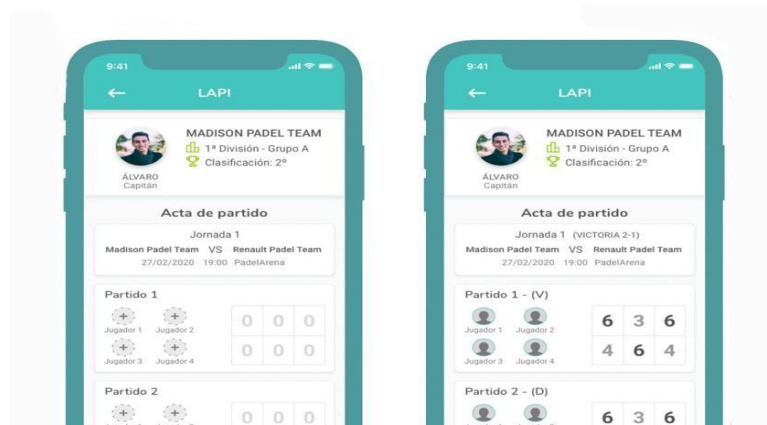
9:41

LAPI

MADISON PADEL TEAM
1ª División - Grupo A
Clasificación: 2º

ÁLVARO
Capitán

Acta de partido

Jornada 1
Madison Padel Team VS Renault Padel Team
27/02/2020 19:00 PadelArena

Partido 1
Jugador 1 Jugador 2
Jugador 3 Jugador 4

| 0 | 0 | 0 |
|---|---|---|
| 0 | 0 | 0 |

Partido 2

| 0 | 0 | 0 |
|---|---|---|

9:41

LAPI

MADISON PADEL TEAM
1ª División - Grupo A
Clasificación: 2º

ÁLVARO
Capitán

Acta de partido

Jornada 1 (VICTORIA 2-1)
Madison Padel Team VS Renault Padel Team
27/02/2020 19:00 PadelArena

Partido 1 - (V)
Jugador 1 Jugador 2
Jugador 3 Jugador 4

| 6 | 3 | 6 |
|---|---|---|
| 4 | 6 | 4 |

Partido 2 - (D)

| 6 | 3 | 6 |
|---|---|---|